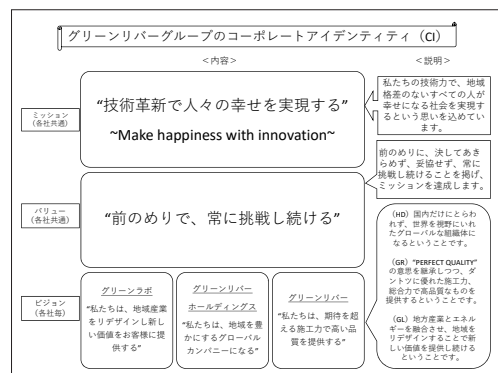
グリーンリバーグループのコーポレートアイデンティティ（CI）

＜内容＞

＜説明＞

ミッション
（各社共通）

"技術革新で人々の幸せを実現する"

~Make happiness with innovation~

私たちの技術力で、地域格差のないすべての人が幸せになる社会を実現するという思いを込めています。

前のめりに、決してあきらめず、妥協せず、常に挑戦し続けることを掲げ、ミッションを達成します。

バリュー
（各社共通）

"前のめりで、常に挑戦し続ける"

ビジョン
（各社毎）

グリーンラボ

"私たちは、地域産業をリデザインし新しい価値をお客様に提供する"

グリーンリバーホールディングス

"私たちは、地域を豊かにするグローバルカンパニーになる"

グリーンリバー

"私たちは、期待を超える施工力で高い品質を提供する"

（HD）国内だけにとらわれず、世界を視野にいれたグローバルな組織体になるということです。

（GR）"PERFECT QUALITY"の意思を継承しつつ、ダントツに優れた施工力、総合力で高品質なものを提供するということです。

（GL）地方産業とエネルギーを融合させ、地域をリデザインすることで新しい価値を提供し続けるということです。